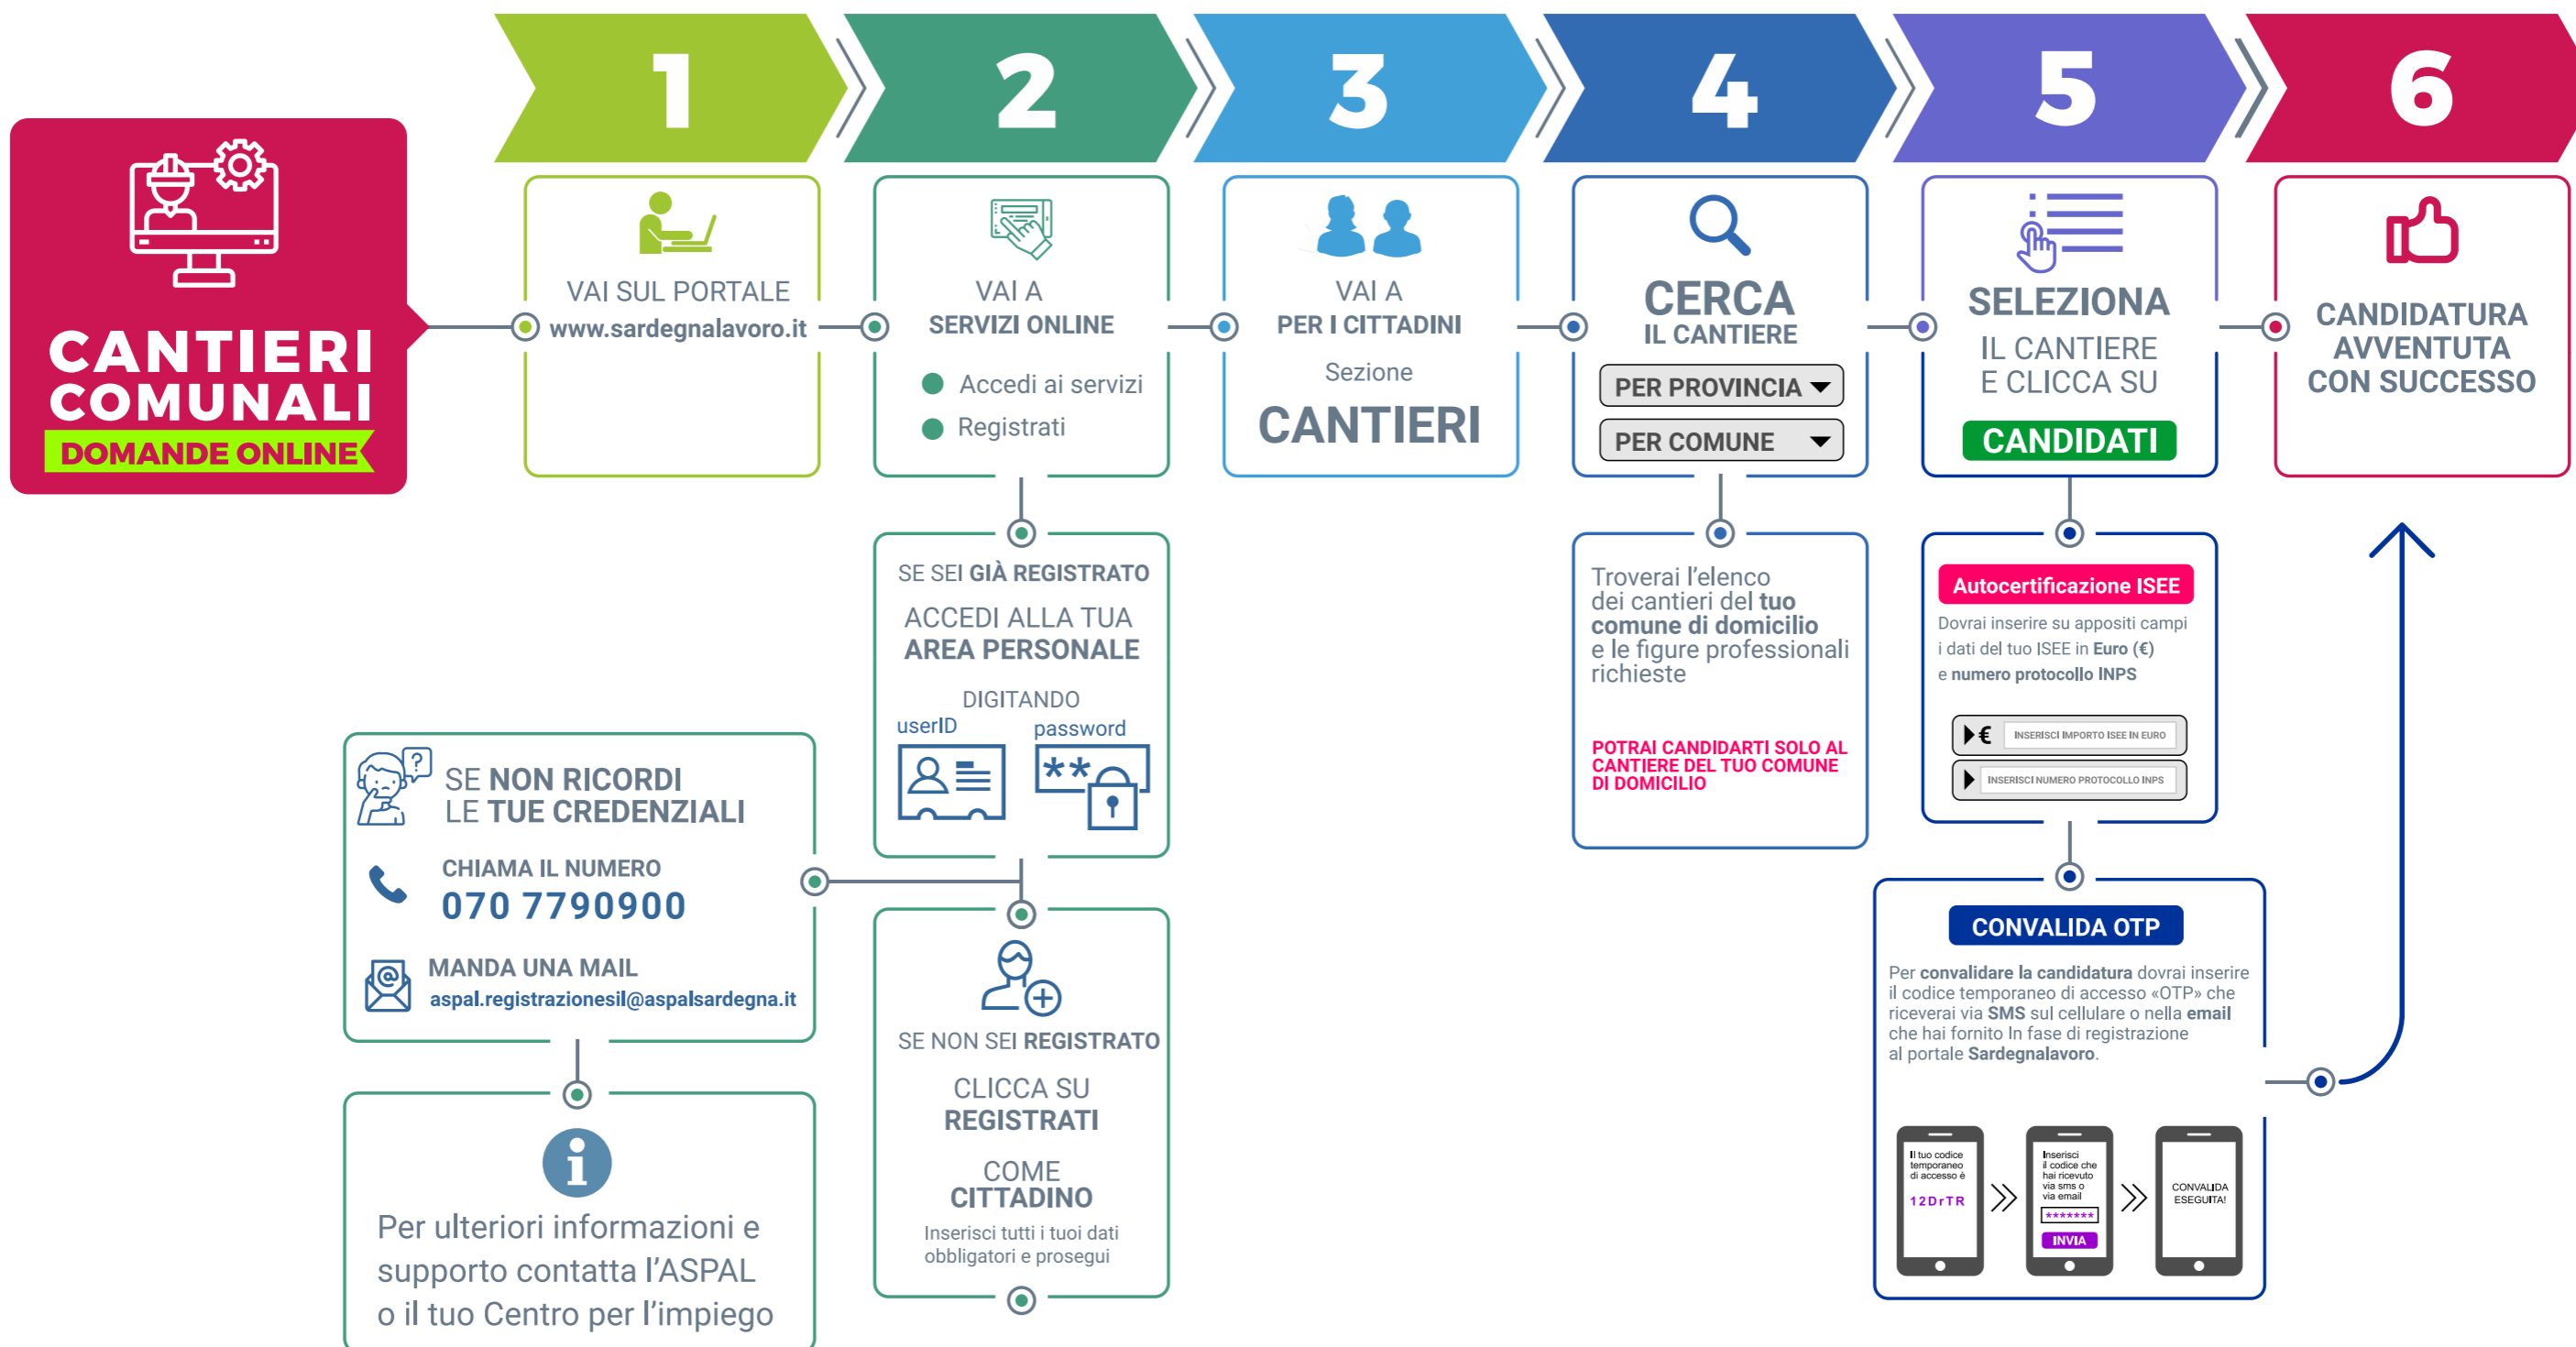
CANTIERI COMUNALI
DOMANDE ONLINE

1
VAI SUL PORTALE
www.sardegnalavoro.it

2
VAI A
SERVIZI ONLINE
Accedi ai servizi
Registrati

3
VAI A
PER I CITTADINI
Sezione
CANTIERI

4
CERCA
IL CANTIERE
PER PROVINCIA
PER COMUNE

5
SELEZIONA
IL CANTIERE
E CLICCA SU
CANDIDATI

6
CANDIDATURA
AVVENTUTA
CON SUCCESSO

SE SEI GIÀ REGISTRATO
ACCEDI ALLA TUA
AREA PERSONALE
DIGITANDO
userID
password

Troverai l'elenco dei cantieri del tuo comune di domicilio e le figure professionali richieste

POTRAI CANDIDARTI SOLO AL CANTIERE DEL TUO COMUNE DI DOMICILIO

Autocertificazione ISEE
Dovrai inserire su appositi campi i dati del tuo ISEE in Euro (€) e numero protocollo INPS
€ INSERISCI IMPORTO ISEE IN EURO
INSERISCI NUMERO PROTOCOLLO INPS

SE NON RICORDI
LE TUE CREDENZIALI
CHIAMA IL NUMERO
070 7790900
MANDA UNA MAIL
aspal.registrazionesil@aspalsardegna.it

SE NON SEI REGISTRATO
CLICCA SU
REGISTRATI
COME
CITTADINO
Inserisci tutti i tuoi dati obbligatori e prosegui

CONVALIDA OTP
Per convalidare la candidatura dovrai inserire il codice temporaneo di accesso «OTP» che riceverai via SMS sul cellulare o nella email che hai fornito In fase di registrazione al portale Sardegnalavoro.

Il tuo codice temporaneo di accesso è
12DrTR
Inserisci il codice che hai ricevuto via sms o via email
*******
INVIA
CONVALIDA ESEGUITA!

Per ulteriori informazioni e supporto contatta l'ASPAL o il tuo Centro per l'impiego